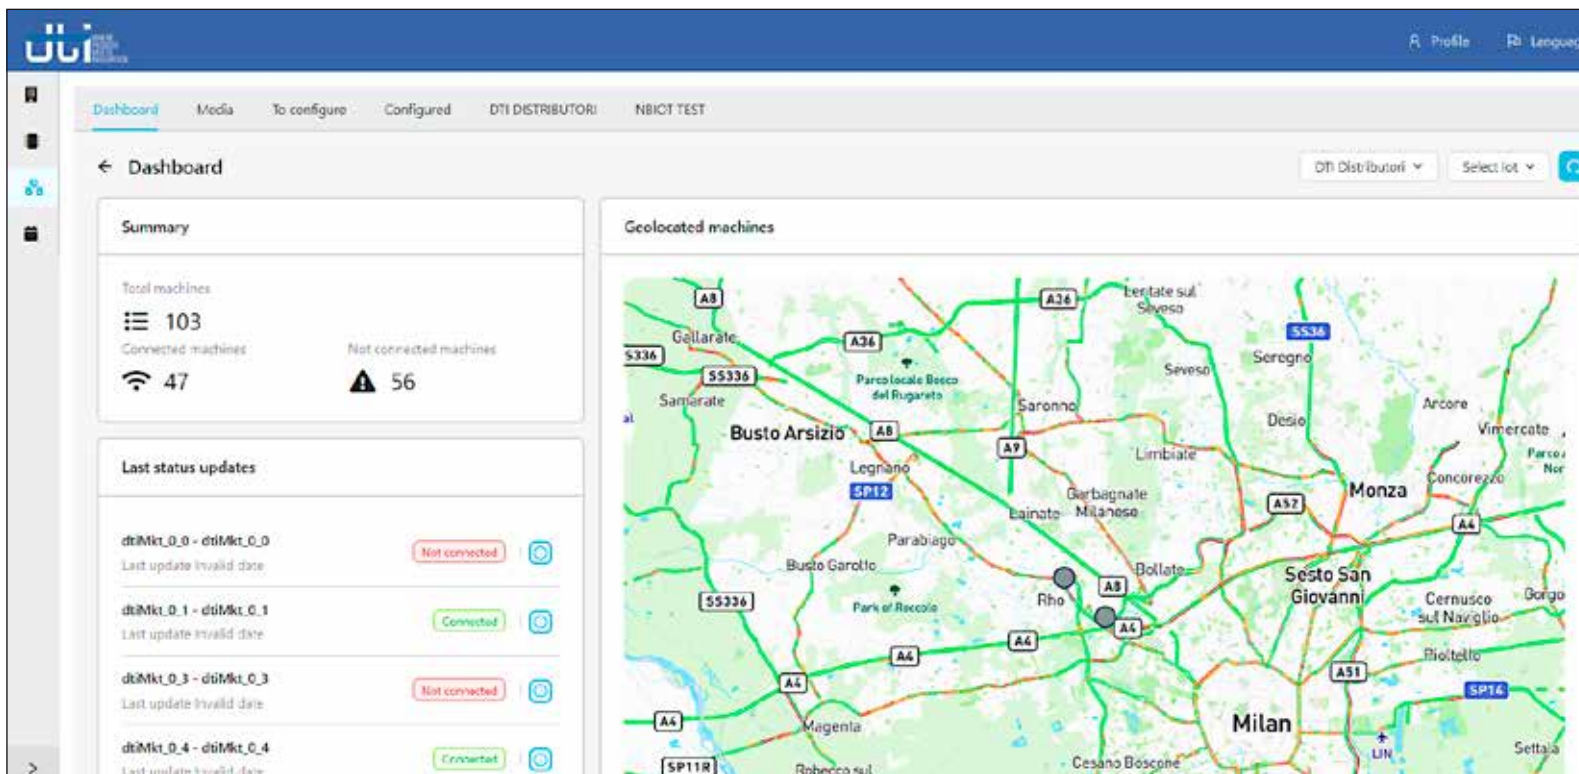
Profile
Language

Dashboard
Media
To configure
Configured
DTI DISTRIBUTORI
NBIOT TEST

Dashboard

DTI Distributori
Select lot

Summary

Total machines
103
Connected machines
47
Not connected machines
56

Last status updates

dtiMkt_0_0 - dtiMkt_0_0
Last update Invalid date
Not connected

dtiMkt_0_1 - dtiMkt_0_1
Last update Invalid date
Connected

dtiMkt_0_3 - dtiMkt_0_3
Last update Invalid date
Not connected

dtiMkt_0_4 - dtiMkt_0_4
Last update Invalid date
Connected

Geolocated machines

A8
A36
Lentate sul Seveso
SS36
Gallarate
SS336
A36
SS336
Parco locale Bosco del Rugareto
Seveso
Seregno
Samarate
Saronno
Desio
Arcore
Busto Arsizio
A8
Vimercate
A9
Limbiate
Legnano
Concorezzo
SP12
Garbagnate Milanese
A52
Monza
Lainate
A4
Parabiago
Busto Garolfo
Bollate
Sesto San Giovanni
A8
Rho
Cernusco sul Naviglio
Gorgo
SS336
Park of Roccolo
A4
A4
A4
Pioltello
A4
A51
SP14
A4
Magenta
Milan
LIN
Settala
SP11R
Robecco sul
Cesano Boscone